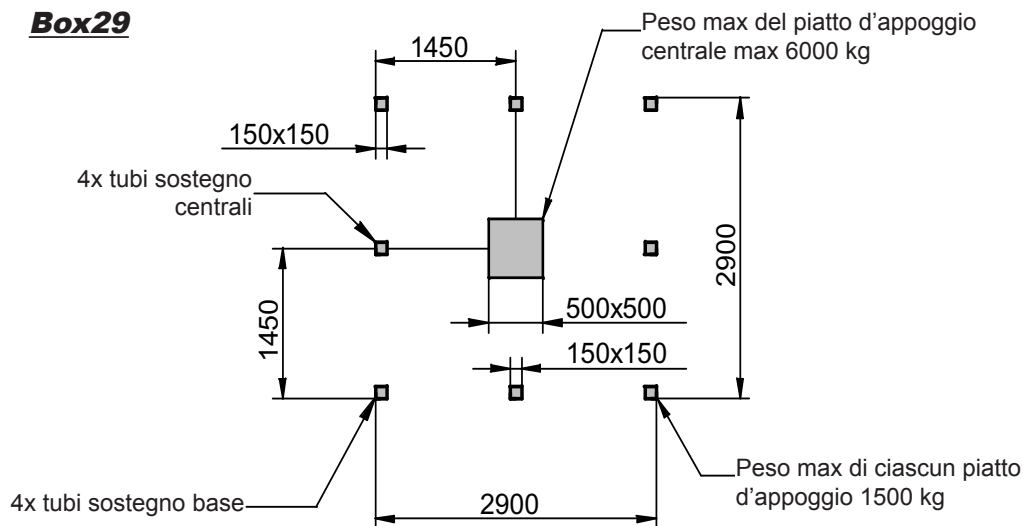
Box29

1450

Peso max del piatto d'appoggio centrale max 6000 kg

150x150

4x tubi sostegno centrali

2900

500x500

1450

150x150

Peso max di ciascun piatto d'appoggio 1500 kg

4x tubi sostegno base

2900